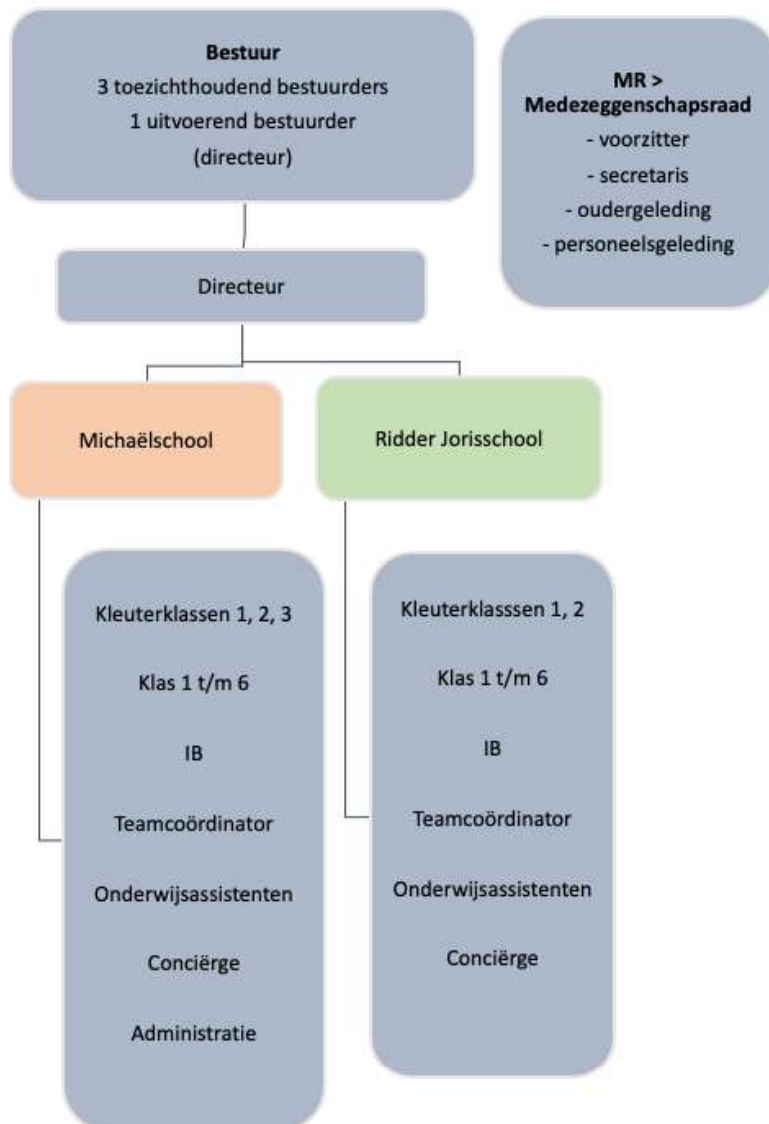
**Bestuur**
3 toezichthoudend bestuurders
1 uitvoerend bestuurder
(directeur)

**MR > Medezeggenschapsraad**
- voorzitter
- secretaris
- oudergeleding
- personeelsgeleding

Directeur

Michaëlschool

Ridder Jorisschool

Kleuterklassen 1, 2, 3
Klas 1 t/m 6
IB
Teamcoördinator
Onderwijsassistenten
Conciërge
Administratie

Kleuterklasssen 1, 2
Klas 1 t/m 6
IB
Teamcoördinator
Onderwijsassistenten
Conciërge